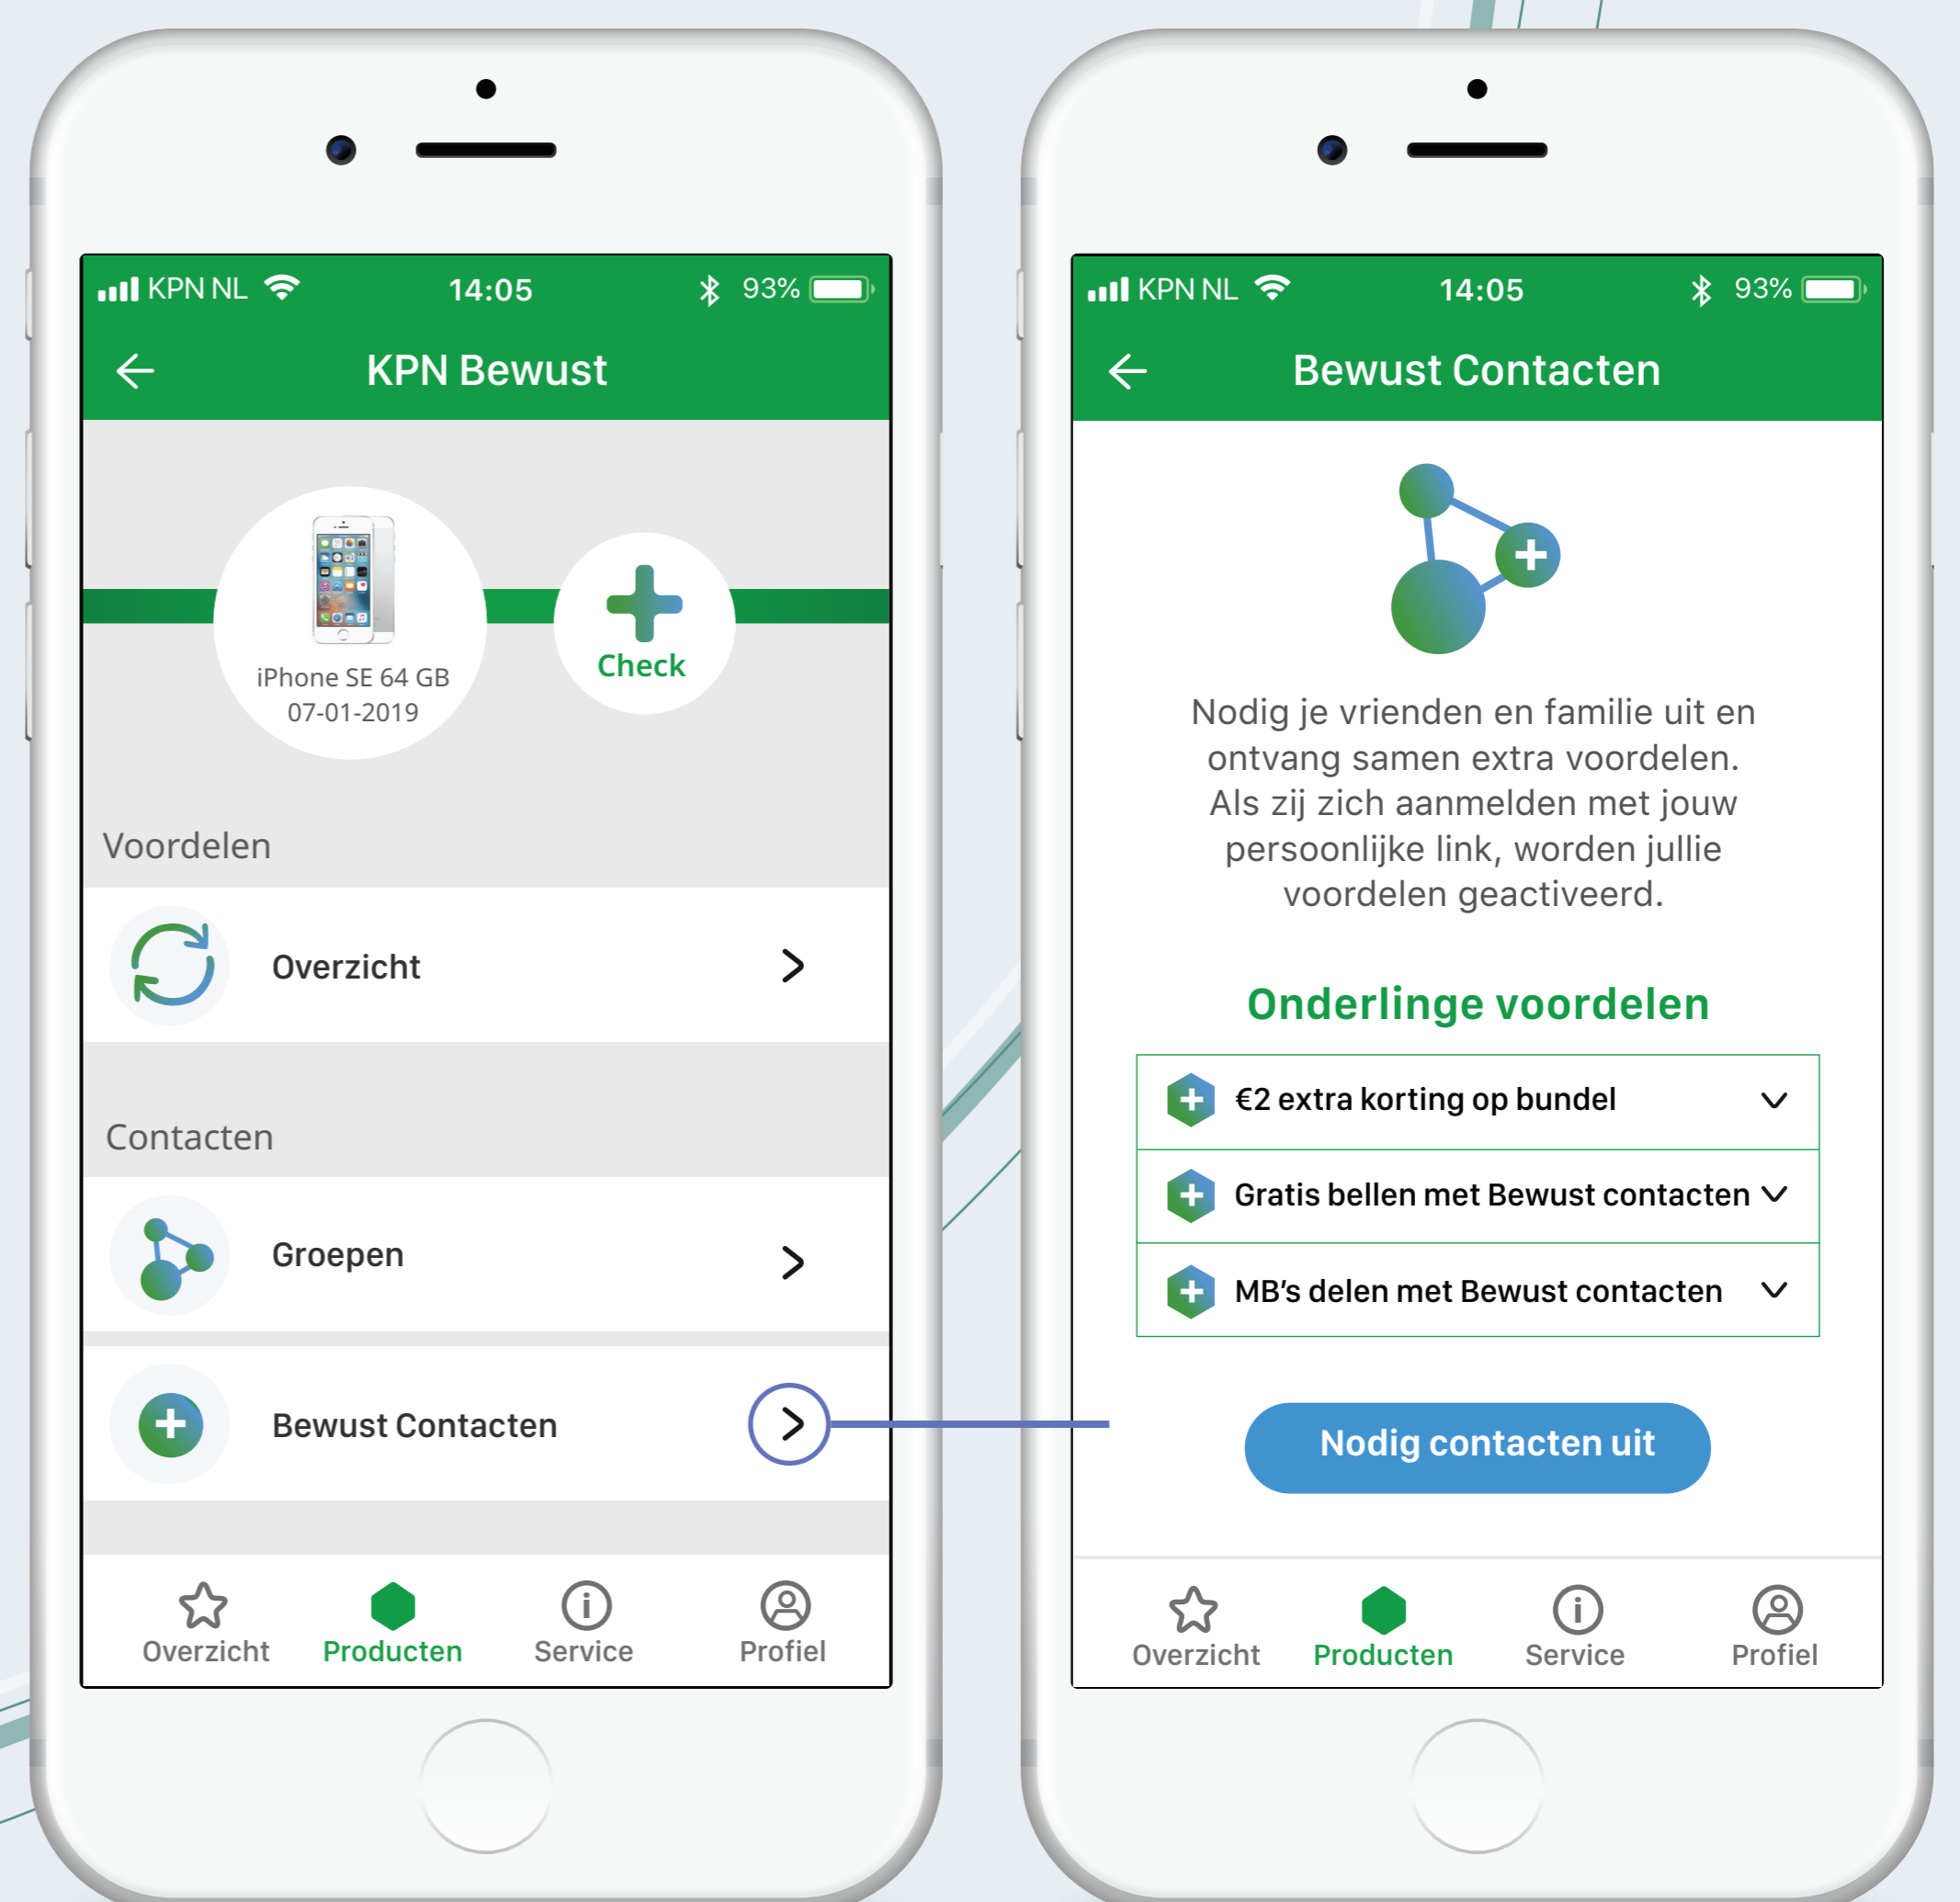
KPN NL 14:05 93%

KPN Bewust

iPhone SE 64 GB
07-01-2019

Check

Voordelen

Overzicht

Contacten

Groepen

Bewust Contacten

Overzicht Producten Service Profiel

KPN NL 14:05 93%

Bewust Contacten

Nodig je vrienden en familie uit en ontvang samen extra voordelen. Als zij zich aanmelden met jouw persoonlijke link, worden jullie voordelen geactiveerd.

Onderlinge voordelen

€2 extra korting op bundel

Gratis bellen met Bewust contacten

MB's delen met Bewust contacten

Nodig contacten uit

Overzicht Producten Service Profiel